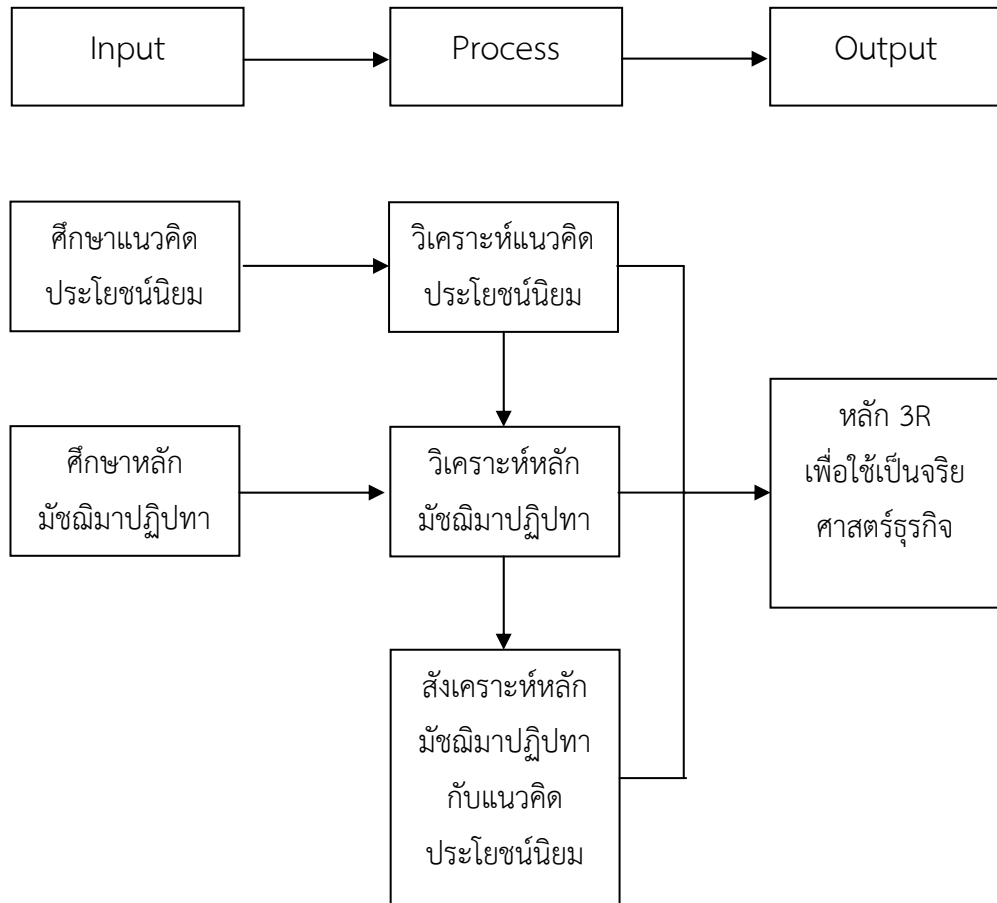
Input

Process

Output

ศึกษาแนวคิด ประโยชน์นิยม

วิเคราะห์แนวคิด ประโยชน์นิยม

ศึกษาหลัก มัชฌิมาปฏิปทา

วิเคราะห์หลัก มัชฌิมาปฏิปทา

หลัก 3R เพื่อใช้เป็นจริยศาสตร์ธุรกิจ

สังเคราะห์หลัก มัชฌิมาปฏิปทา กับแนวคิด ประโยชน์นิยม